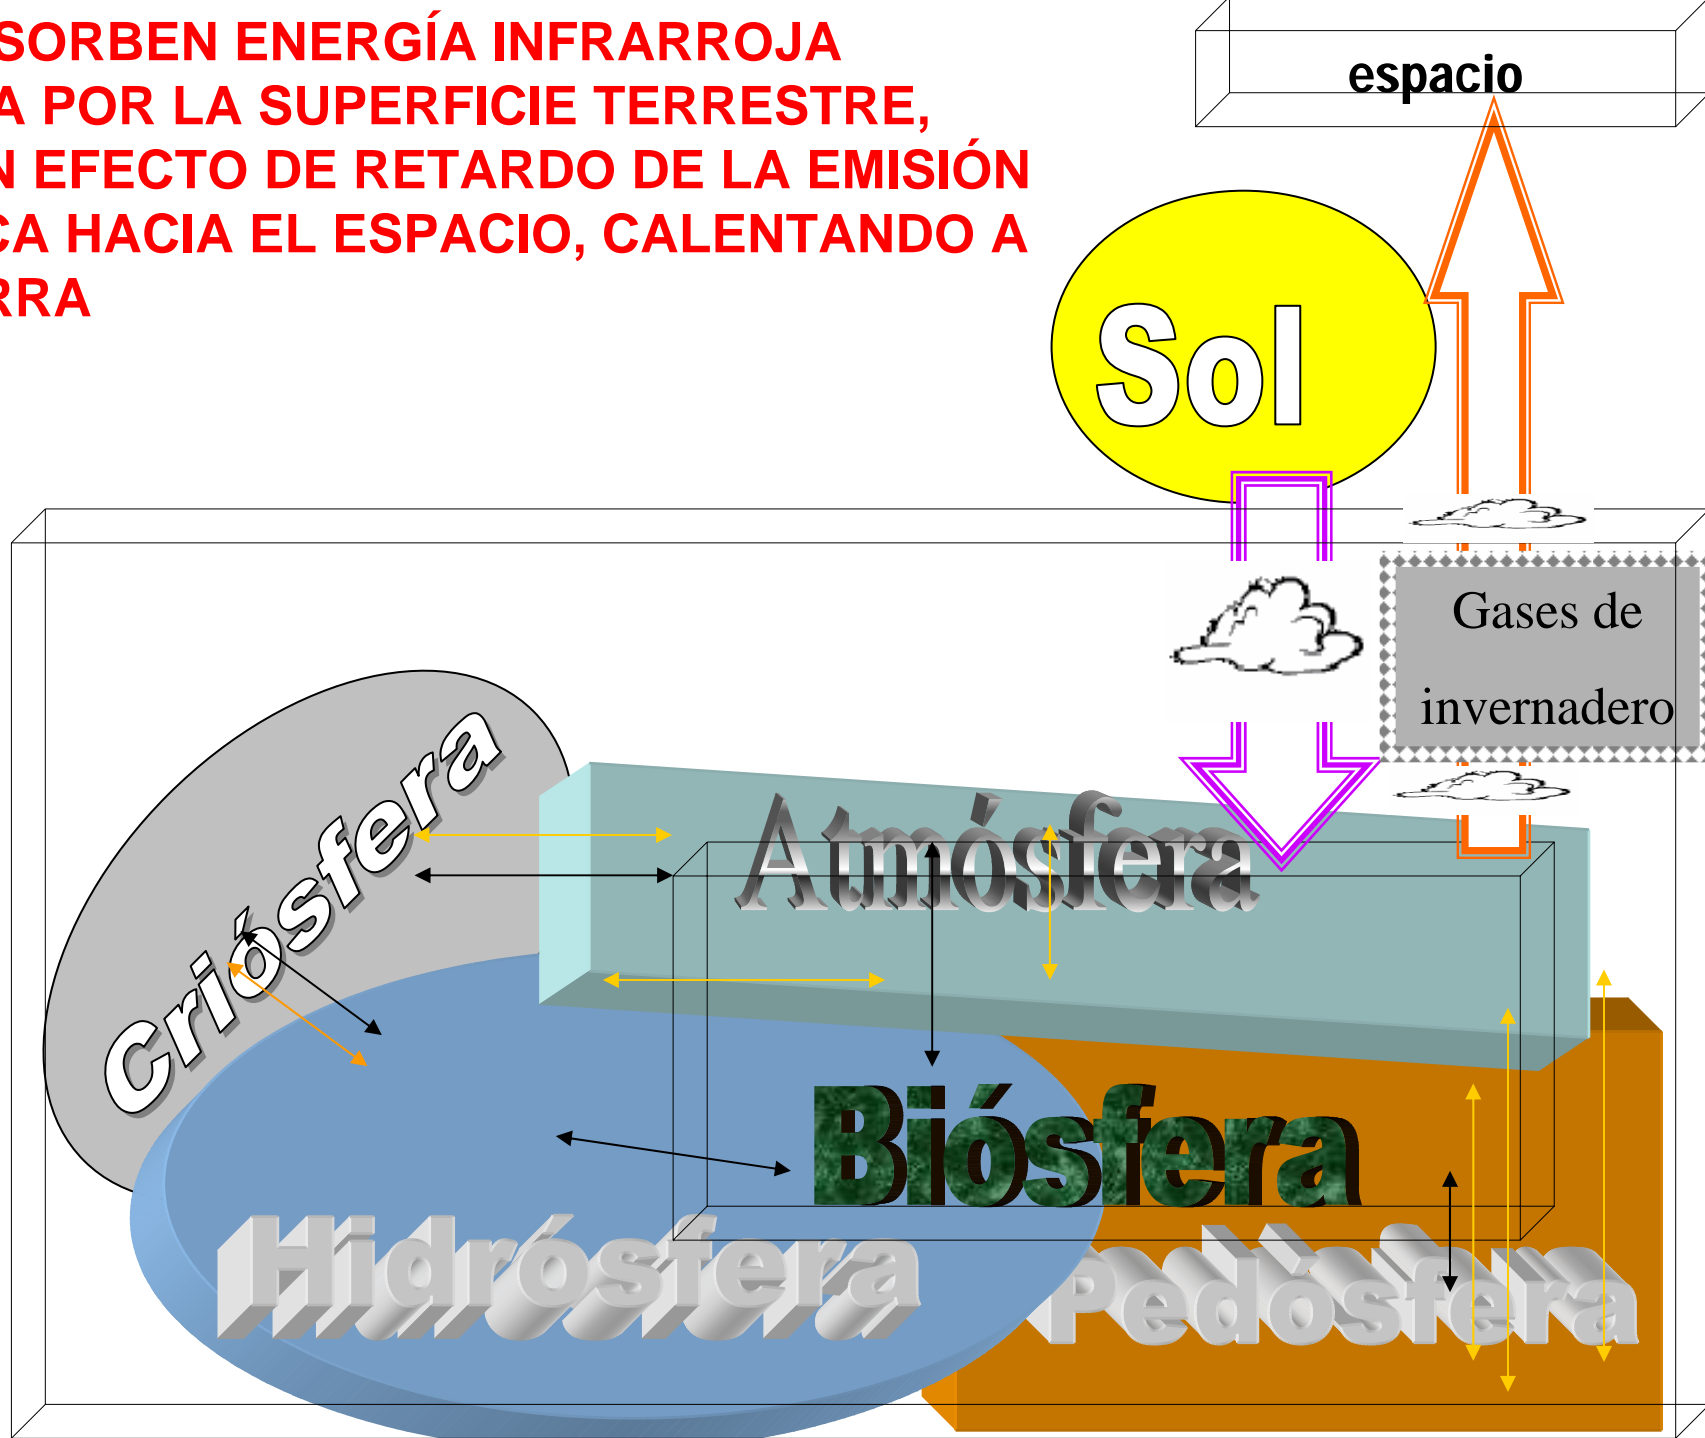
SORBEN ENERGÍA INFRARROJA
A POR LA SUPERFICIE TERRESTRE,
N EFECTO DE RETARDO DE LA EMISIÓN
CA HACIA EL ESPACIO, CALENTANDO A
RRA

espacio

Sol

Gases de invernadero

Criósfera

Atmósfera

Biósfera

Hidrósfera

Pedósfera